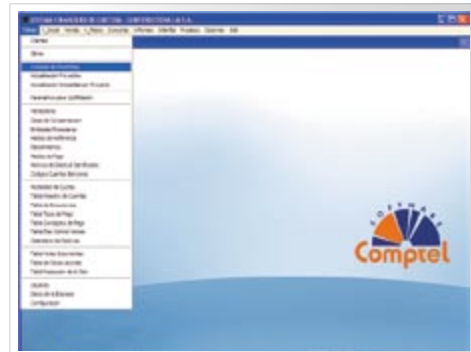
SISTEMA FINANCIERO DE CRÉDITOS - CONSTRUCTORA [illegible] S.A.

Tablas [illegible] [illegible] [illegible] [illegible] Consultas Informes Utilidades Procesos Opciones Salir

Clientes

Obras

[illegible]
Actualización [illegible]
Actualización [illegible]

Parámetros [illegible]

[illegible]
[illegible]
Entidades Financieras
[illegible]
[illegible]
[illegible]
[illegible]
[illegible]

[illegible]
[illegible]
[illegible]
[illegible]
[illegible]
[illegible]
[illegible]

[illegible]
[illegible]
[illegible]

Usuarios
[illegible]
Configuración

SOFTWARE
Comptel